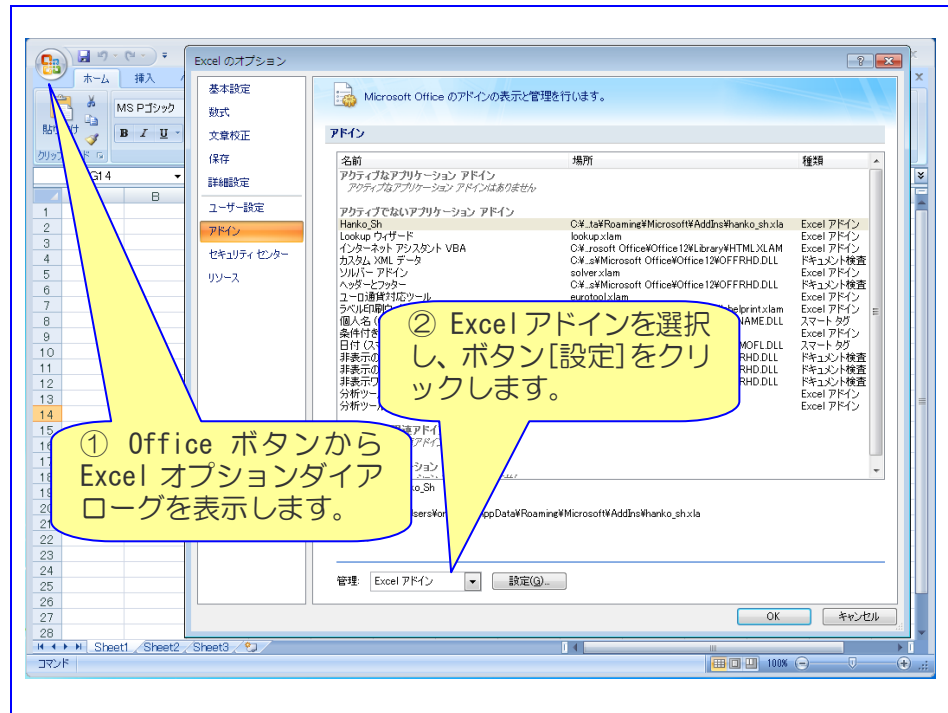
ホーム 挿入
MS Pゴシック
貼り付け
クリップボード
G14
B
1
2
3
4
5
6
7
8
9
10
11
12
13
14
15
16
17
18
19
20
21
22
23
24
25
26
27
28
Sheet1 Sheet2 Sheet3
コマンド
100%

Excel のオプション
基本設定
数式
文章校正
保存
詳細設定
ユーザー設定
アドイン
セキュリティ センター
リソース

Microsoft Office のアドインの表示と管理を行います。
アドイン

| 名前 | 場所 | 種類 |
|---|---|---|
| アクティブなアプリケーション アドイン | | |
| アクティブなアプリケーション アドインはありません | | |
| アクティブでないアプリケーション アドイン | | |
| Hanko_Sh | C:¥...ta¥Roaming¥Microsoft¥AddIns¥hanko_sh.xla | Excel アドイン |
| Lookup ウィザード | lookup.xlam | Excel アドイン |
| インターネット アシスタント VBA | C:¥...rosoft Office¥Office12¥Library¥HTML.XLAM | Excel アドイン |
| カスタム XML データ | C:¥...s¥Microsoft Office¥Office12¥OFFRHD.DLL | ドキュメント検査 |
| ソルバー アドイン | solver.xlam | Excel アドイン |
| ヘッダーとフッター | C:¥...s¥Microsoft Office¥Office12¥OFFRHD.DLL | ドキュメント検査 |
| ユーロ通貨対応ツール | eurotool.xlam | Excel アドイン |
| ラベル印刷 | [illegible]helprint.xlam | Excel アドイン |
| 個人名 ( | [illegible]NAME.DLL | スマート タグ |
| 条件付き | | Excel アドイン |
| 日付 (ス | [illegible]MOFL.DLL | スマート タグ |
| 非表示の | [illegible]RHD.DLL | ドキュメント検査 |
| 非表示の | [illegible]RHD.DLL | ドキュメント検査 |
| 非表示ワ | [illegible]RHD.DLL | ドキュメント検査 |
| 分析ツー | | Excel アドイン |
| 分析ツー | | Excel アドイン |

Hanko_Sh
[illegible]sers¥o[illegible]ppData¥Roaming¥Microsoft¥AddIns¥hanko_sh.xla

管理: Excel アドイン 設定(G)...
OK キャンセル

② Excel アドインを選択し、ボタン[設定]をクリックします。

① Office ボタンから Excel オプションダイアローグを表示します。